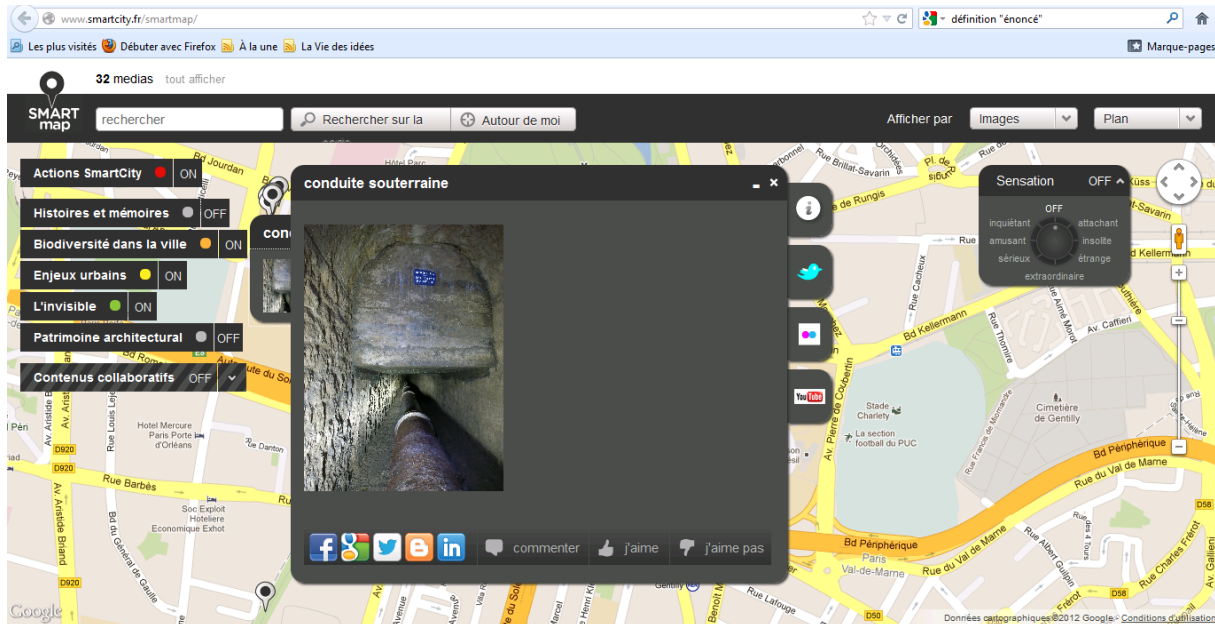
www.smartcity.fr/smartmap/

définition "énoncé"

Les plus visités Débuter avec Firefox À la une La Vie des idées

Marque-pages

32 medias tout afficher

SMART map

rechercher

Rechercher sur la

Autour de moi

Afficher par

Images

Plan

Actions SmartCity ON

Histoires et mémoires OFF

Biodiversité dans la ville ON

Enjeux urbains ON

L'invisible ON

Patrimoine architectural OFF

Contenus collaboratifs OFF

conduite souterraine

commenter

j'aime

j'aime pas

Sensation OFF

OFF

inquiétant

attachant

amusant

insolite

sérieux

étrange

extraordinaire

Bd Jourdan

Rue Brillat-Savarin

Bd Kellermann

Rue Barbès

Hotel Mercure Paris Porte d'Orléans

Soc Exploit Hoteliere Economique Exhot

Stade Charlety

La section football du PUC

Cimetière de Gentilly

Bd Périphérique

Rue du Val de Marne

Av. Pierre de Coubertin

Av. Caffieri

Av. Aristide Briand

D920

D58

D50

Pans Val-de-Marne

Rue Lafouge

Données cartographiques ©2012 Google - Conditions d'utilisation

Google